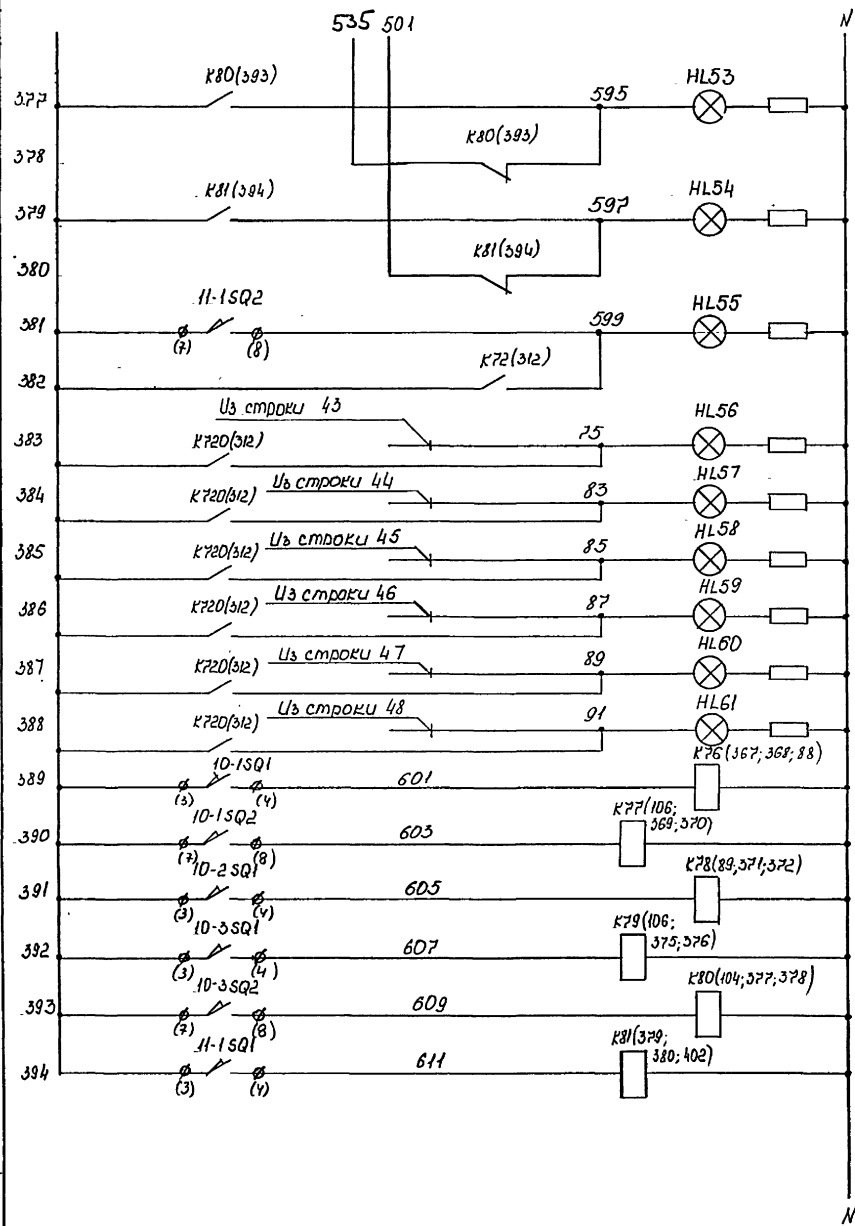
535 501

N

377 K80(393) 595 HL53

378 K80(393)

379 K81(394) 597 HL54

380 K81(394)

381 11-1SQ2 (7) (8) 599 HL55

382 K72(312)

383 Из строки 43 K720(312) 75 HL56

384 K720(312) Из строки 44 83 HL57

385 K720(312) Из строки 45 85 HL58

386 K720(312) Из строки 46 87 HL59

387 K720(312) Из строки 47 89 HL60

388 K720(312) Из строки 48 91 HL61

389 10-1SQ1 (3) (4) 601 K76(367; 368; 88)

390 10-1SQ2 (7) (8) 603 K77(106; 369; 370)

391 10-2SQ1 (3) (4) 605 K78(89; 371; 372)

392 10-3SQ1 (3) (4) 607 K79(106; 375; 376)

393 10-3SQ2 (7) (8) 609 K80(104; 377; 378)

394 11-1SQ1 (3) (4) 611 K81(379; 380; 402)

N